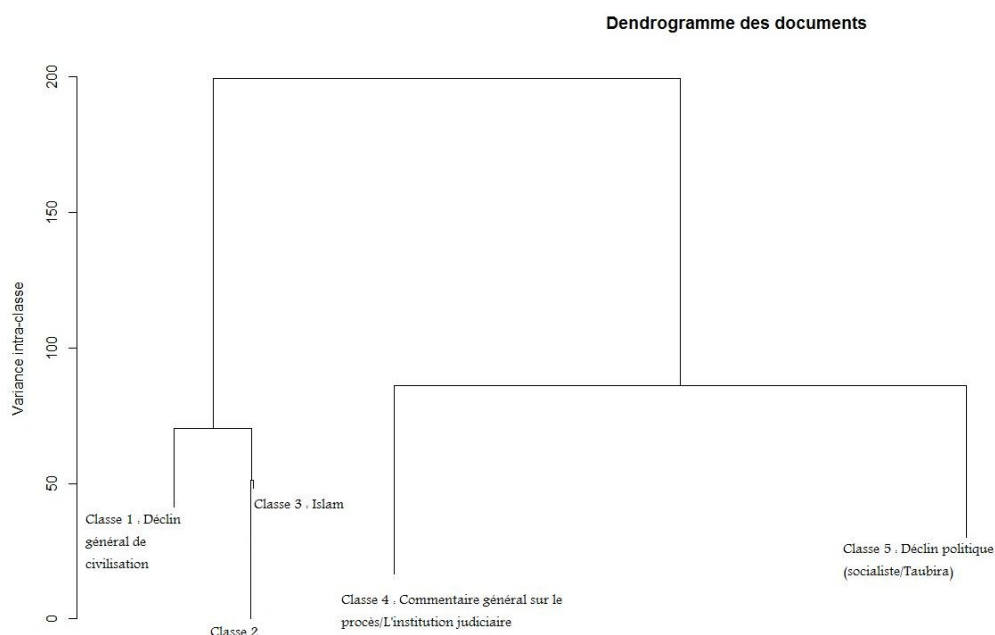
Dendrogramme des documents

Variance intra-classe

200
150
100
50
0

Classe 1 : Déclin général de civilisation

Classe 3 : Islam

Classe 2

Classe 4 : Commentaire général sur le procès/L'institution judiciaire

Classe 5 : Déclin politique (socialiste/Taubira)